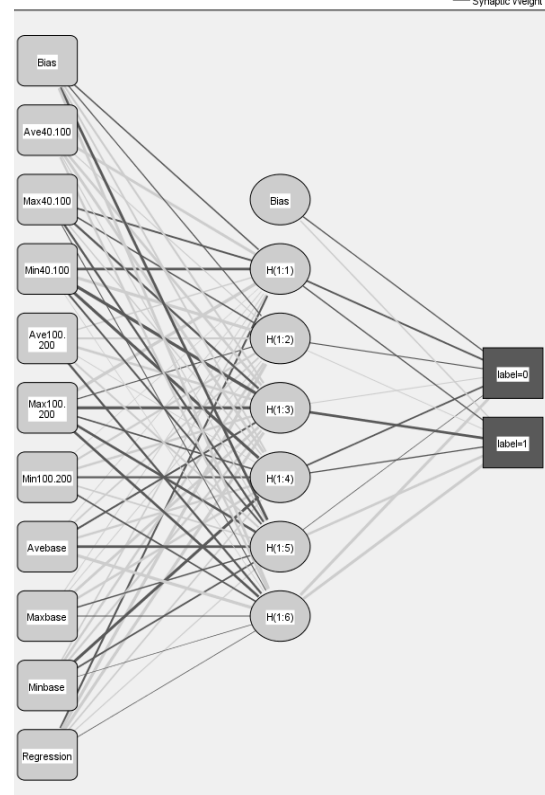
Synaptic Weight

Bias

Ave40.100

Max40.100

Min40.100

Ave100.200

Max100.200

Min100.200

Avebase

Maxbase

Minbase

Regression

Bias

H(1:1)

H(1:2)

H(1:3)

H(1:4)

H(1:5)

H(1:6)

label=0

label=1